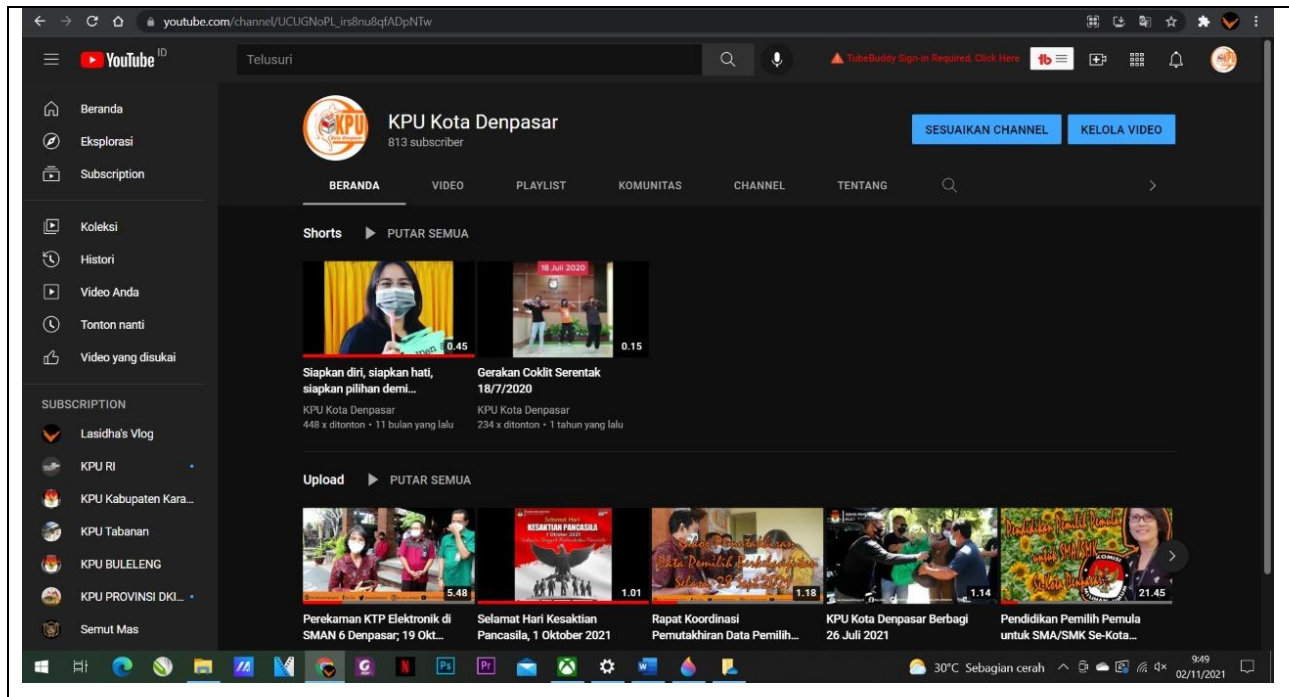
youtube.com/channel/UCUGNoPL_irs8nu8qfADpNTw

YouTube ID

Telusuri

TubeBuddy Sign-in Required. Click Here

Beranda
Eksplorasi
Subscription

Koleksi
Histori
Video Anda
Tonton nanti
Video yang disukai

SUBSCRIPTION
Lasidha's Vlog
KPU RI
KPU Kabupaten Kara...
KPU Tabanan
KPU BULELENG
KPU PROVINSI DKI...
Semut Mas

KPU Kota Denpasar
813 subscriber

SESUAIKAN CHANNEL
KELOLA VIDEO

BERANDA
VIDEO
PLAYLIST
KOMUNITAS
CHANNEL
TENTANG

Shorts
PUTAR SEMUA

0.45
Siapkan diri, siapkan hati, siapkan pilihan demi...
KPU Kota Denpasar
448 x ditonton • 11 bulan yang lalu

18 Juli 2020
0.15
Gerakan Coklit Serentak 18/7/2020
KPU Kota Denpasar
234 x ditonton • 1 tahun yang lalu

Upload
PUTAR SEMUA

5.48
Perekaman KTP Elektronik di SMAN 6 Denpasar; 19 Okt...

KESAKTIAN PANCASILA
1.01
Selamat Hari Kesaktian Pancasila, 1 Oktober 2021

1.18
Rapat Koordinasi Pemutakhiran Data Pemilih...

1.14
KPU Kota Denpasar Berbagi 26 Juli 2021

Pendidikan Pemilih Pemula untuk SMA/SMK Se-Kota Denpasar
21.45
Pendidikan Pemilih Pemula untuk SMA/SMK Se-Kota...

30°C Sebagian cerah
9:49
02/11/2021